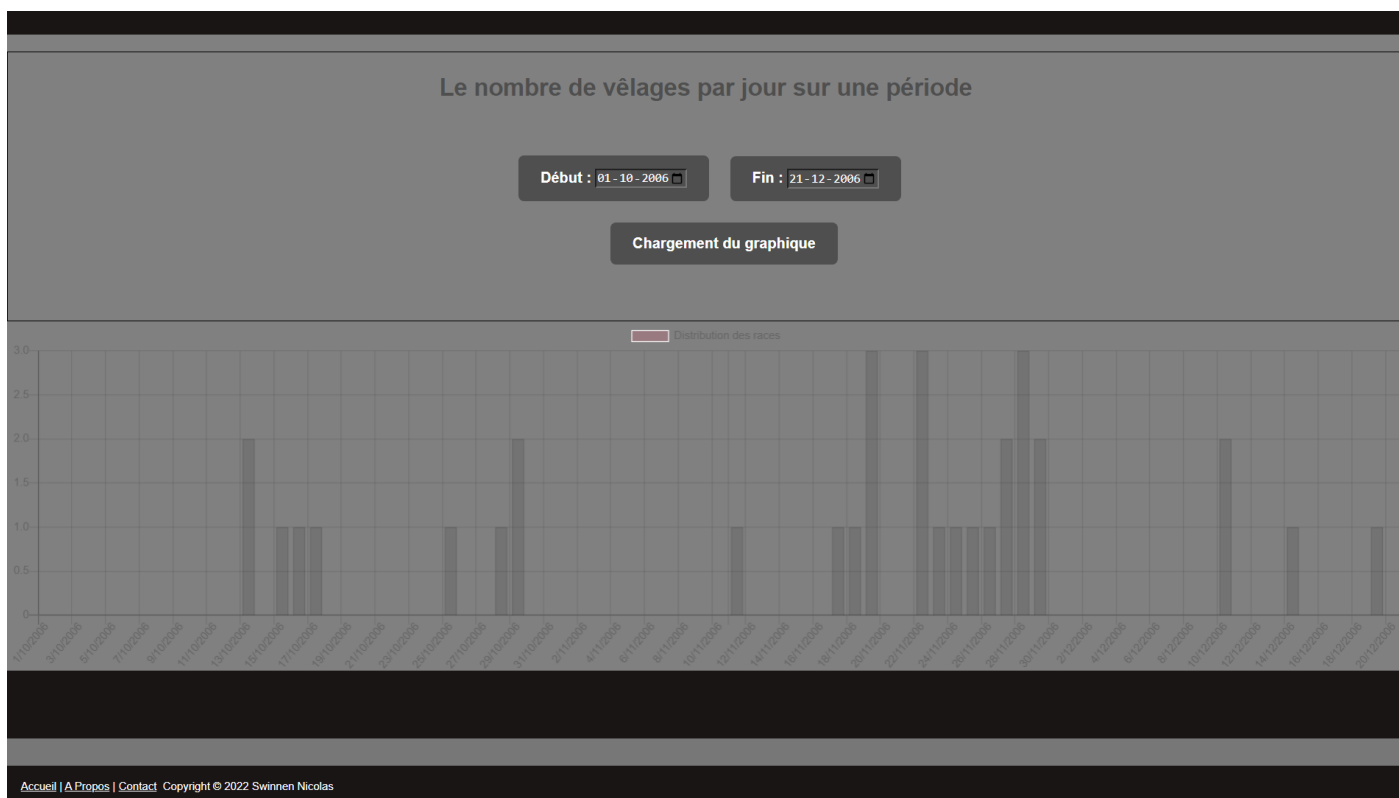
Le nombre de vêlages par jour sur une période

Début : 01-10-2006

Fin : 21-12-2006

Chargement du graphique

Distribution des races

3.0
2.5
2.0
1.5
1.0
0.5
0

1/10/2006 3/10/2006 5/10/2006 7/10/2006 9/10/2006 11/10/2006 13/10/2006 15/10/2006 17/10/2006 19/10/2006 21/10/2006 23/10/2006 25/10/2006 27/10/2006 29/10/2006 31/10/2006 2/11/2006 4/11/2006 6/11/2006 8/11/2006 10/11/2006 12/11/2006 14/11/2006 16/11/2006 18/11/2006 20/11/2006 22/11/2006 24/11/2006 26/11/2006 28/11/2006 30/11/2006 2/12/2006 4/12/2006 6/12/2006 8/12/2006 10/12/2006 12/12/2006 14/12/2006 16/12/2006 18/12/2006 20/12/2006

Accueil | A Propos | Contact Copyright © 2022 Swinnen Nicolas